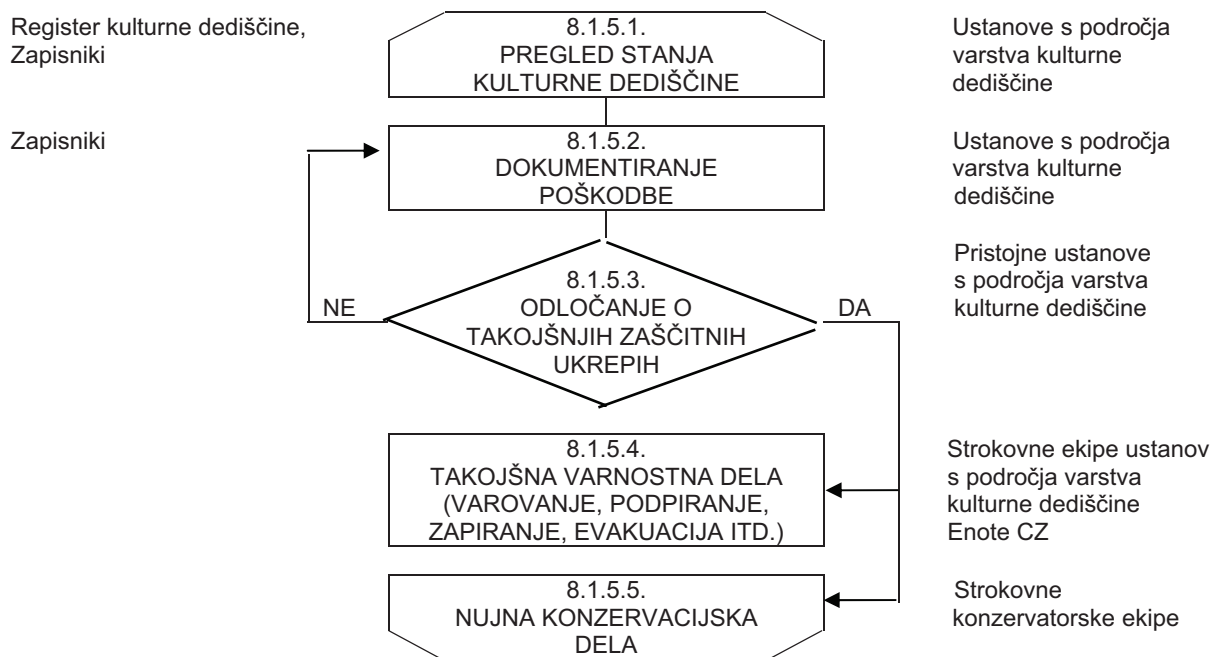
Register kulturne dediščine, Zapisniki

8.1.5.1.
PREGLED STANJA KULTURNE DEDIŠČINE

Ustanove s področja varstva kulturne dediščine

Zapisniki

8.1.5.2.
DOKUMENTIRANJE POŠKODBE

Ustanove s področja varstva kulturne dediščine

Pristojne ustanove s področja varstva kulturne dediščine

NE

8.1.5.3.
ODLOČANJE O TAKOJŠNJIH ZAŠČITNIH UKREPIH

DA

8.1.5.4.
TAKOJŠNA VARNOSTNA DELA (VAROVANJE, PODPIRANJE, ZAPIRANJE, EVAKUACIJA ITD.)

Strokovne ekipe ustanov s področja varstva kulturne dediščine
Enote CZ

8.1.5.5.
NUJNA KONZERVACIJSKA DELA

Strokovne konzervatorske ekipe